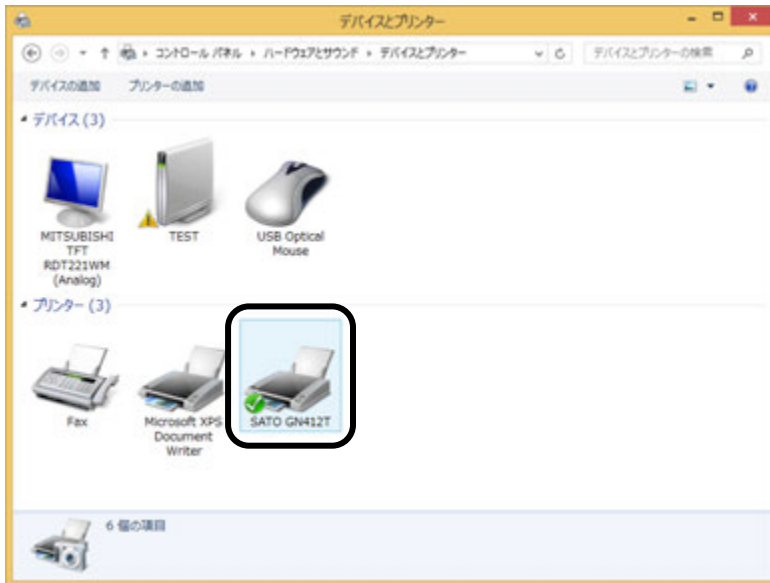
デバイスとプリンター

コントロール パネル ▸ ハードウェアとサウンド ▸ デバイスとプリンター

デバイスとプリンターの検索

デバイスの追加　プリンターの追加

デバイス (3)

MITSUBISHI TFT RDT221WM (Analog)

TEST

USB Optical Mouse

プリンター (3)

Fax

Microsoft XPS Document Writer

SATO GN412T

6 個の項目